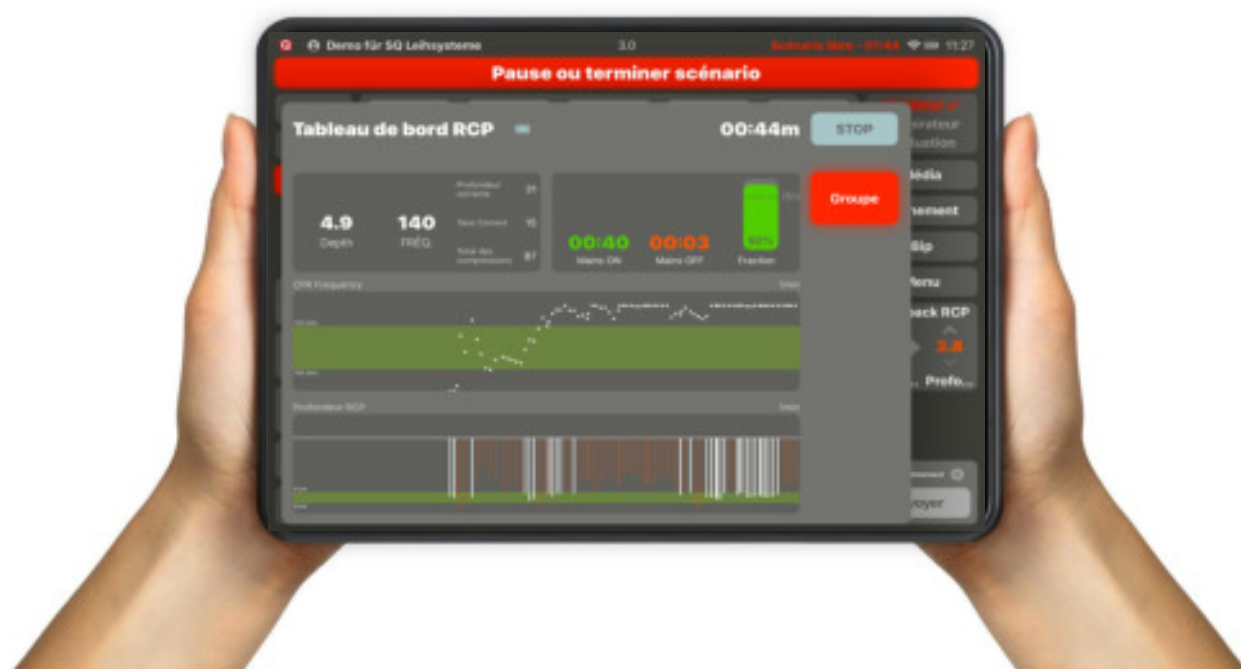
Demo für SQ Leihsysteme
3.0
Scénario libre - 01:44
11:27

Pause ou terminer scénario

Tableau de bord RCP
00:44m
STOP

4.9
Depth
140
FRÉQ
Profondeur correcte 31
Taux Correct 15
Total des compressions 87

00:40
Mains ON
00:03
Mains OFF
92%
Fraction

Groupe

CPR Frequency
Profondeur RCP

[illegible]pirateur
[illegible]uation
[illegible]édia
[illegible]nement
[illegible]Bip
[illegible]enu
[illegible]ack RCP
3.8
Prefe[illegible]
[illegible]voyer